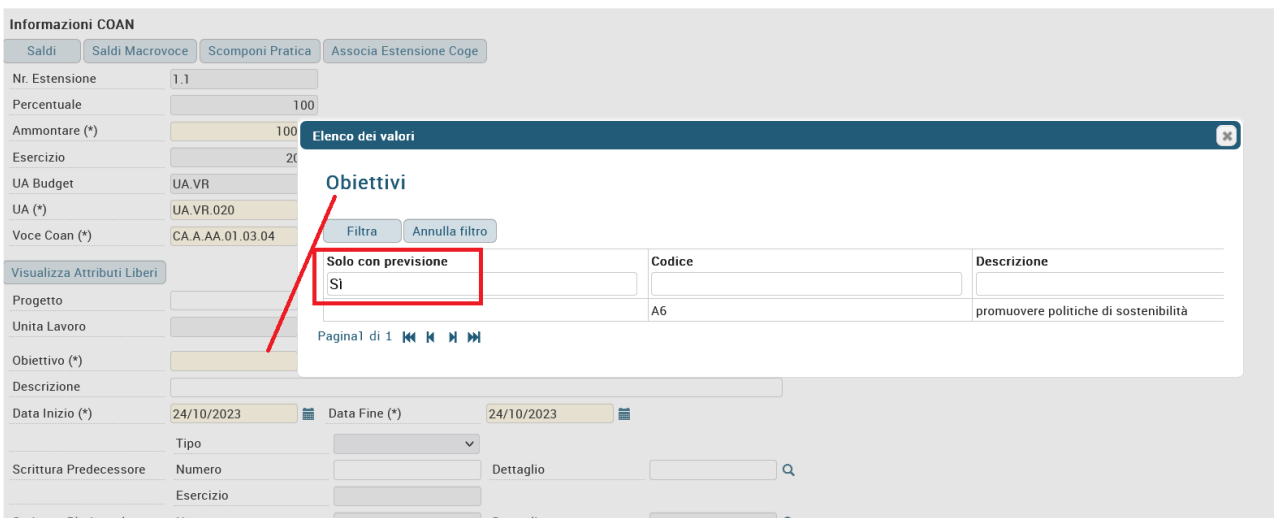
Informazioni COAN

Saldi | Saldi Macrovoce | Scomponi Pratica | Associa Estensione Coge

Nr. Estensione 1.1
Percentuale 100
Ammontare (*) 100
Esercizio 20
UA Budget UA.VR
UA (*) UA.VR.020
Voce Coan (*) CA.A.AA.01.03.04

Visualizza Attributi Liberi

Progetto
Unita Lavoro
Obiettivo (*)
Descrizione
Data Inizio (*) 24/10/2023 Data Fine (*) 24/10/2023
Tipo
Scrittura Predecessore Numero Dettaglio
Esercizio

Elenco dei valori

Obiettivi

Filtra | Annulla filtro

| Solo con previsione | Codice | Descrizione |
|---|---|---|
| Sì | | |
| | A6 | promuovere politiche di sostenibilità |

Pagina1 di 1